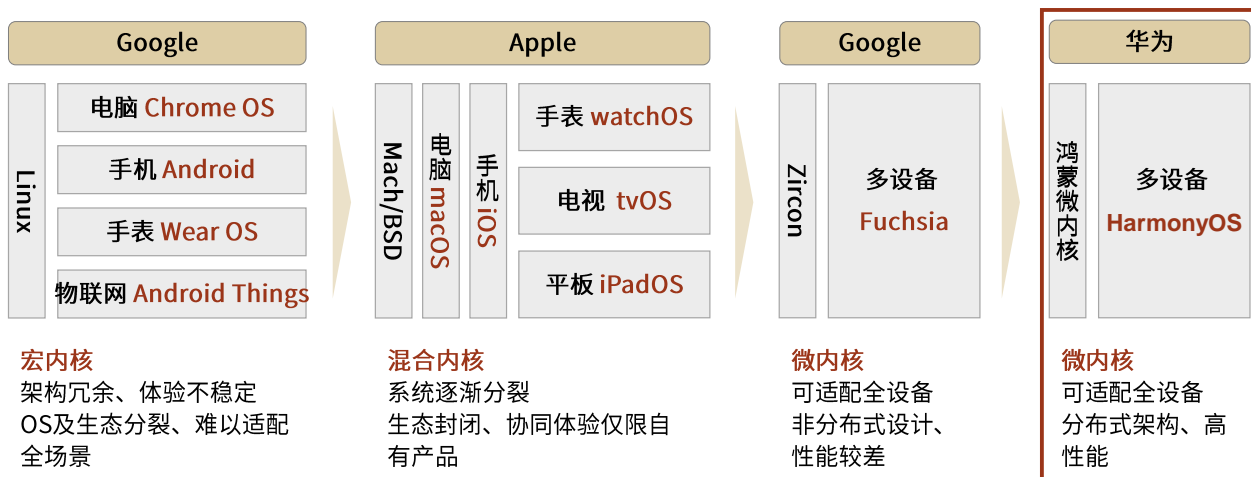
Google

Linux

电脑 Chrome OS

手机 Android

手表 Wear OS

物联网 Android Things

宏内核
架构冗余、体验不稳定
OS及生态分裂、难以适配全场景

Apple

Mach/BSD

电脑 macOS

手机 iOS

手表 watchOS

电视 tvOS

平板 iPadOS

混合内核
系统逐渐分裂
生态封闭、协同体验仅限自有产品

Google

Zircon

多设备
Fuchsia

微内核
可适配全设备
非分布式设计、性能较差

华为

鸿蒙微内核

多设备
HarmonyOS

微内核
可适配全设备
分布式架构、高性能